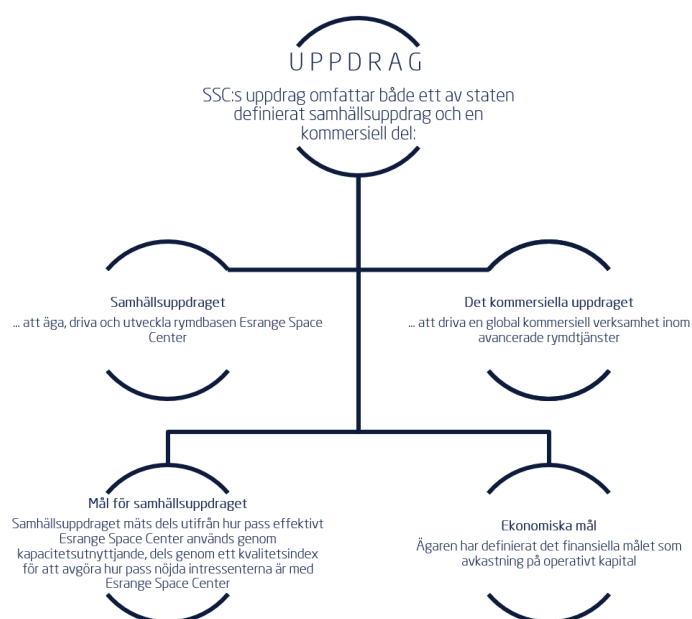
UPPDRAG

SSC:s uppdrag omfattar både ett av staten definierat samhällsuppdrag och en kommersiell del:

Samhällsuppdraget
... att äga, driva och utveckla rymdbasen Esrange Space Center

Det kommersiella uppdraget
... att driva en global kommersiell verksamhet inom avancerade rymdtjänster

Mål för samhällsuppdraget
Samhällsuppdraget mäts dels utifrån hur pass effektivt Esrange Space Center används genom kapacitetsutnyttjande, dels genom ett kvalitetsindex för att avgöra hur pass nöjda intressenterna är med Esrange Space Center

Ekonomiska mål
Ägaren har definierat det finansiella målet som avkastning på operativt kapital